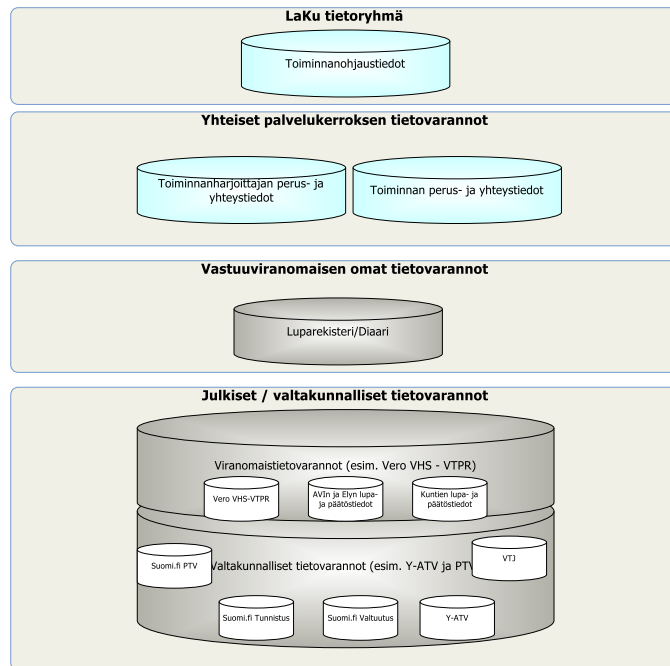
LaKu tietoryhmä

Toiminnanohjaustiedot

Yhteiset palvelukerroksen tietovarannot

Toiminnanharjoittajan perus- ja yhteystiedot

Toiminnan perus- ja yhteystiedot

Vastuuviranomaisen omat tietovarannot

Luparekisteri/Diaari

Julkiset / valtakunnalliset tietovarannot

Viranomaistietovarannot (esim. Vero VHS - VTPR)

Vero VHS-VTPR

AVIn ja Elyn lupa- ja päätöstiedot

Kuntien lupa- ja päätöstiedot

Suomi.fi PTV

Valtakunnalliset tietovarannot (esim. Y-ATV ja PTV

VTJ

Suomi.fi Tunnistus

Suomi.fi Valtuutus

Y-ATV